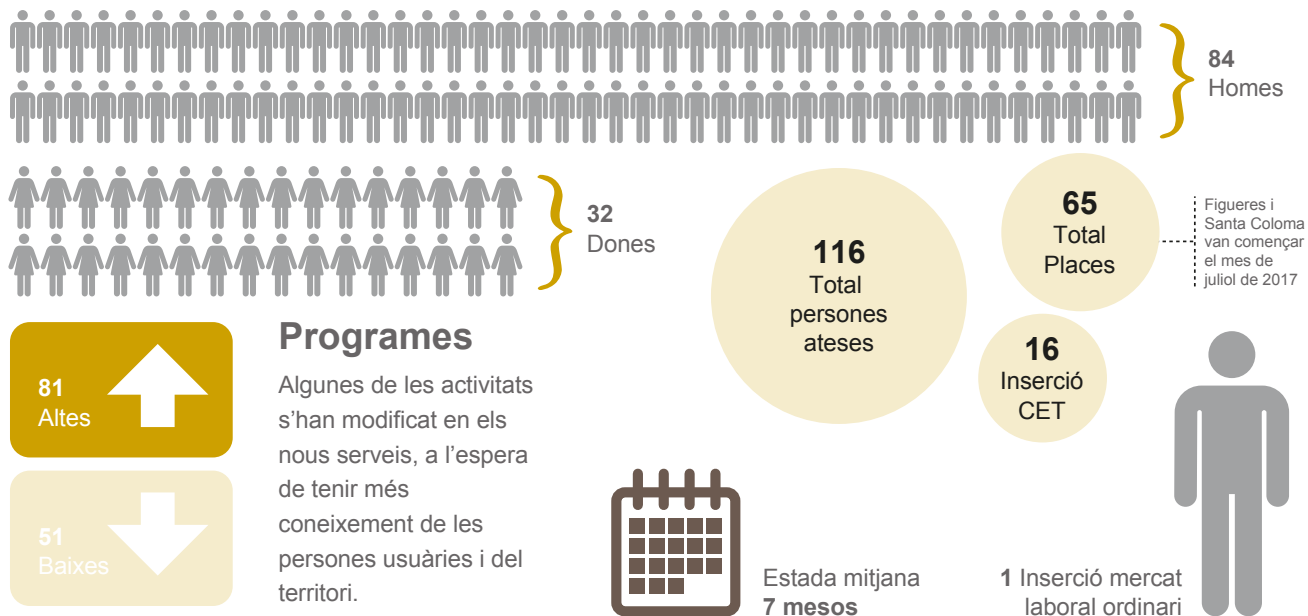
84
Homes

32
Dones

116
Total
persones
ateses

65
Total
Places

Figueres i Santa Coloma van començar el mes de juliol de 2017

16
Inserció
CET

81
Altes

51
Baixes

Programes

Algunes de les activitats s'han modificat en els nous serveis, a l'espera de tenir més coneixement de les persones usuàries i del territori.

Estada mitjana
7 mesos

1 Inserció mercat laboral ordinari